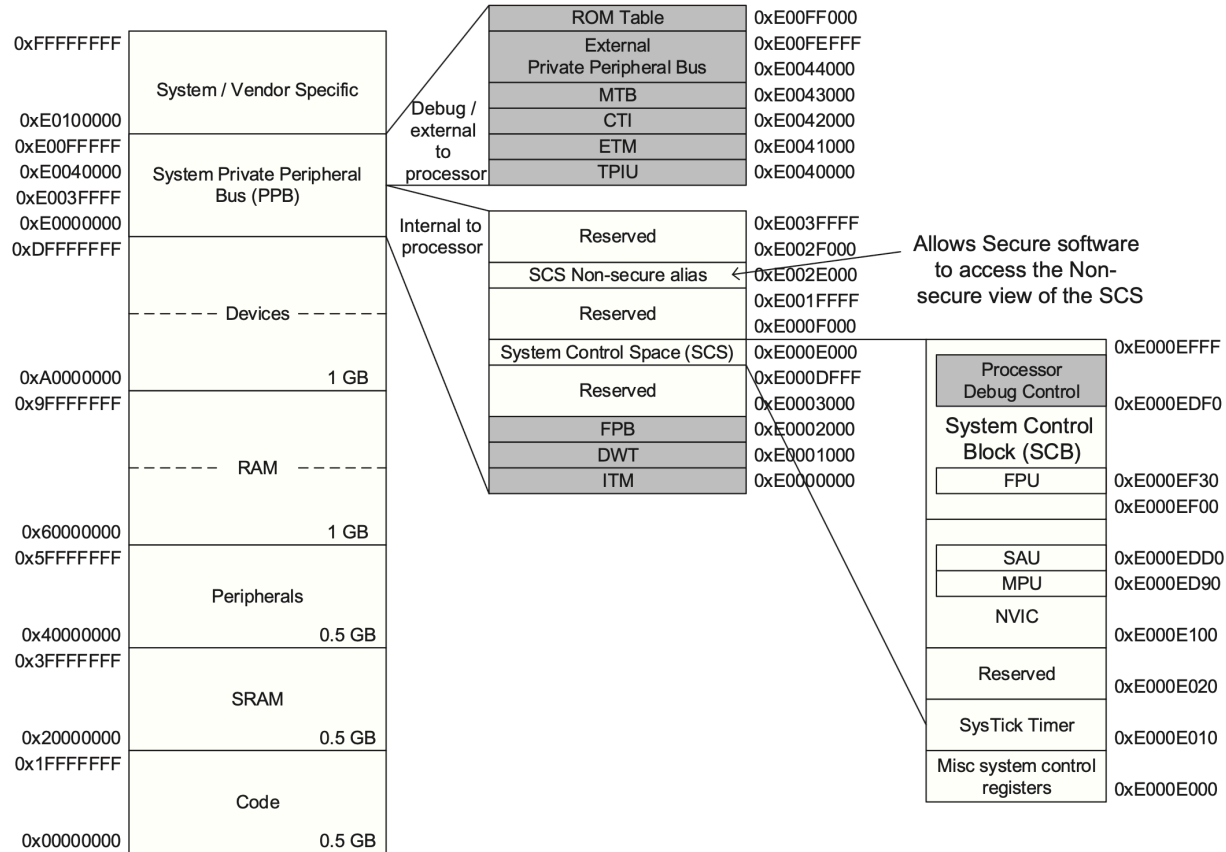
0xFFFFFFFF
System / Vendor Specific
0xE0100000
0xE00FFFFF
0xE0040000
0xE003FFFF
0xE0000000
System Private Peripheral Bus (PPB)
0xDFFFFFFF
Devices
0xA0000000
1 GB
0x9FFFFFFF
RAM
0x60000000
1 GB
0x5FFFFFFF
Peripherals
0x40000000
0.5 GB
0x3FFFFFFF
SRAM
0x20000000
0.5 GB
0x1FFFFFFF
Code
0x00000000
0.5 GB

Debug / external to processor

ROM Table 0xE00FF000
External Private Peripheral Bus 0xE00FEFFF 0xE0044000
MTB 0xE0043000
CTI 0xE0042000
ETM 0xE0041000
TPIU 0xE0040000

Internal to processor

Reserved 0xE003FFFF 0xE002F000
SCS Non-secure alias 0xE002E000
Allows Secure software to access the Non-secure view of the SCS
Reserved 0xE001FFFF 0xE000F000
System Control Space (SCS) 0xE000E000
Reserved 0xE000DFFF 0xE0003000
FPB 0xE0002000
DWT 0xE0001000
ITM 0xE0000000

0xE000EFFF
Processor Debug Control
0xE000EDF0
System Control Block (SCB)
FPU 0xE000EF30
0xE000EF00
SAU 0xE000EDD0
MPU 0xE000ED90
NVIC
0xE000E100
Reserved
0xE000E020
SysTick Timer
0xE000E010
Misc system control registers
0xE000E000